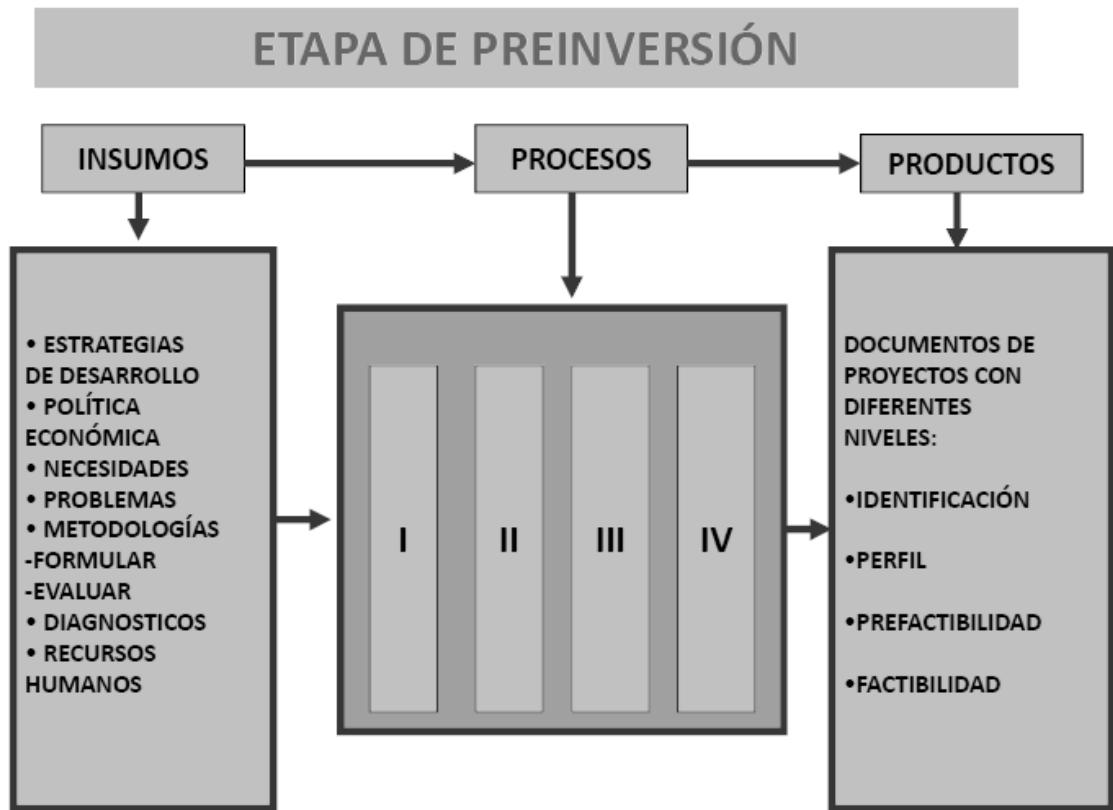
ETAPA DE PREINVERSIÓN

INSUMOS

PROCESOS

PRODUCTOS

• ESTRATEGIAS DE DESARROLLO
• POLÍTICA ECONÓMICA
• NECESIDADES
• PROBLEMAS
• METODOLOGÍAS
-FORMULAR
-EVALUAR
• DIAGNOSTICOS
• RECURSOS HUMANOS

I

II

III

IV

DOCUMENTOS DE PROYECTOS CON DIFERENTES NIVELES:

•IDENTIFICACIÓN

•PERFIL

•PREFACTIBILIDAD

•FACTIBILIDAD